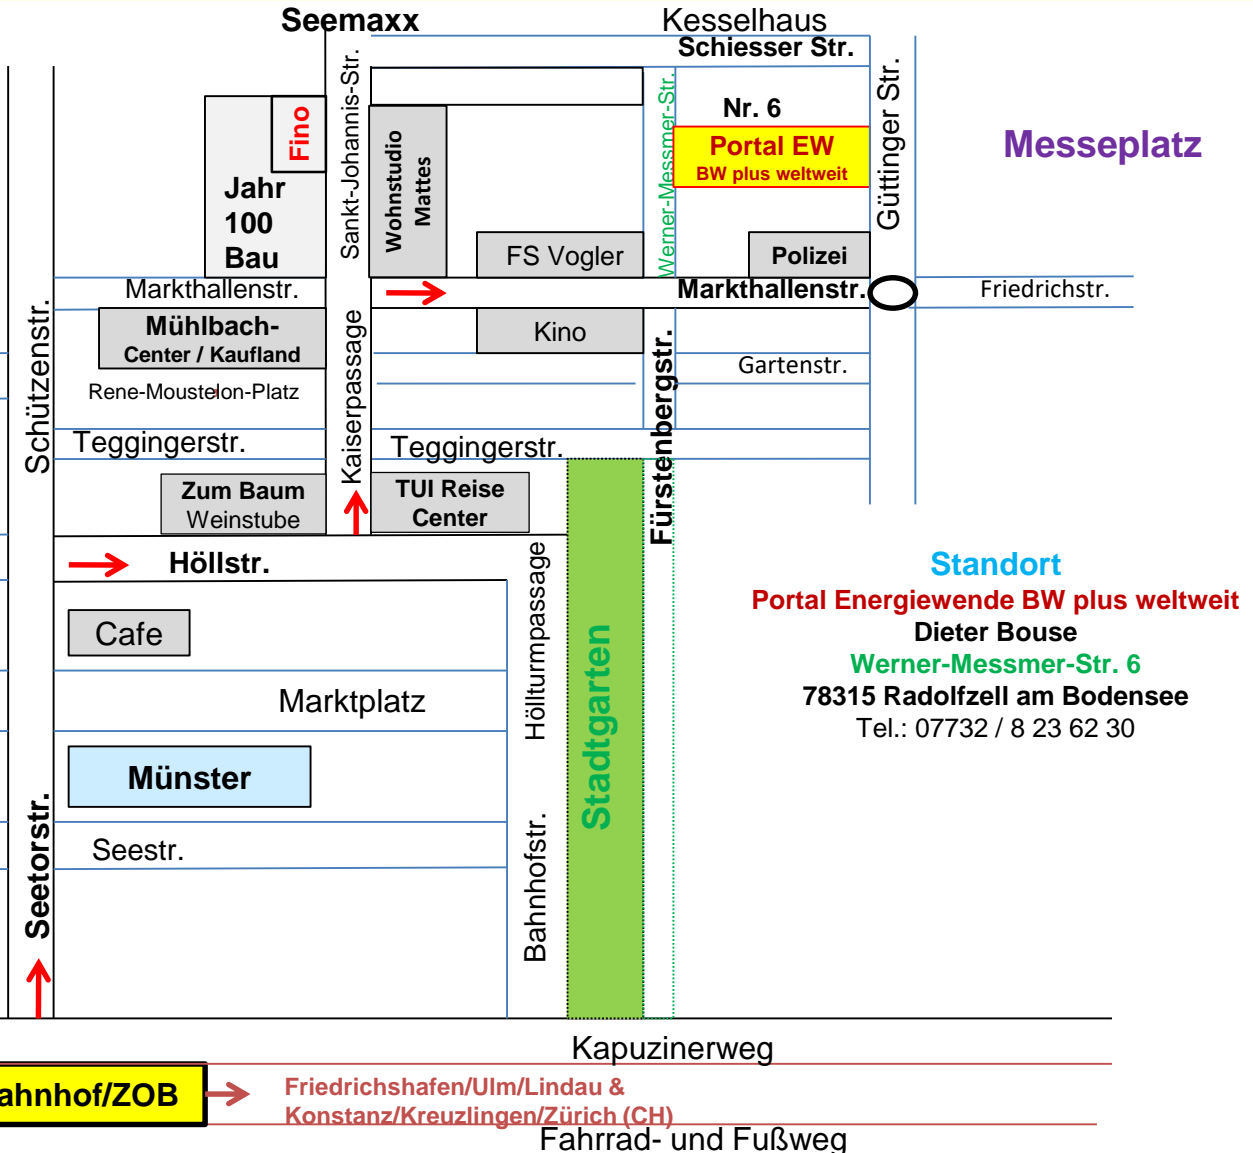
Seemaxx
Kesselhaus
Schiesser Str.
Sankt-Johannis-Str.
Werner-Messmer-Str.
Güttinger Str.
Nr. 6
Portal EW
BW plus weltweit
Messeplatz
Fino
Jahr
100
Bau
Wohnstudio
Mattes
FS Vogler
Polizei
Markthallenstr.
Markthallenstr.
Friedrichstr.
Mühlbach-
Center / Kaufland
Kino
Gartenstr.
Rene-Moustelon-Platz
Schützenstr.
Kaiserpassage
Fürstenbergstr.
Teggingerstr.
Teggingerstr.
Zum Baum
Weinstube
TUI Reise
Center
Höllstr.
Hölturmpassage
Stadtgarten
Standort
Portal Energiewende BW plus weltweit
Dieter Bouse
Werner-Messmer-Str. 6
78315 Radolfzell am Bodensee
Tel.: 07732 / 8 23 62 30
Cafe
Marktplatz
Münster
Seestr.
Seetorstr.
Bahnhofstr.
Kapuzinerweg
ahnhof/ZOB
Friedrichshafen/Ulm/Lindau &
Konstanz/Kreuzlingen/Zürich (CH)
Fahrrad- und Fußweg